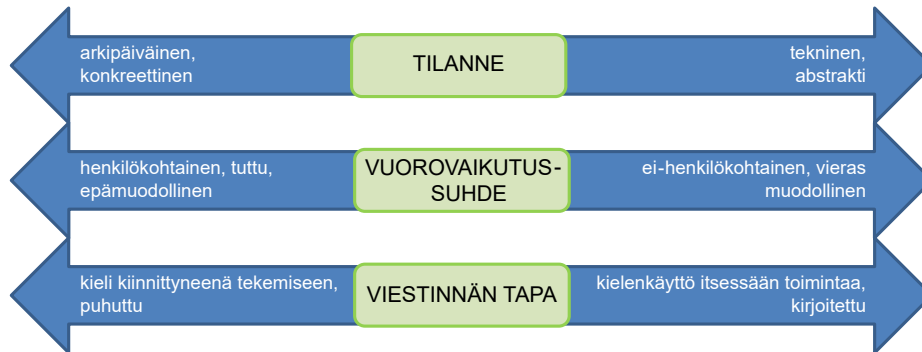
arkipäiväinen, konkreettinen

TILANNE

tekninen, abstrakti

henkilökohtainen, tuttu, epämuodollinen

VUOROVAIKUTUS-SUHDE

ei-henkilökohtainen, vieras muodollinen

kieli kiinnittyneenä tekemiseen, puhuttu

VIESTINNÄN TAPA

kielenkäyttö itsessään toimintaa, kirjoitettu